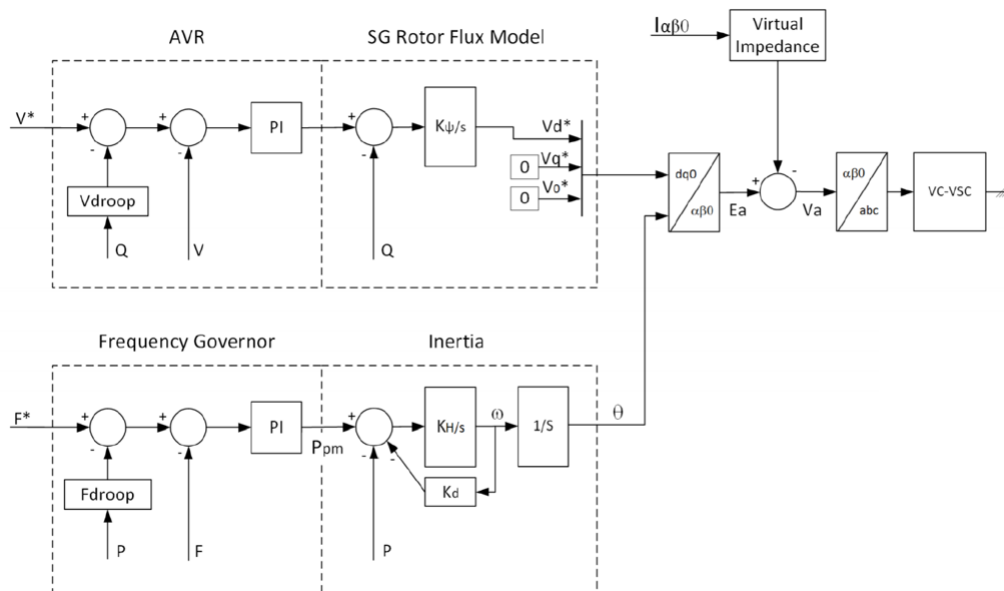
AVR

SG Rotor Flux Model

$I_{\alpha\beta0}$

Virtual Impedance

V*

+

-

+

-

Vdroop

Q

V

PI

+

-

$K_\psi/s$

Q

Vd*

0

Vq*

0

$V_0$*

dq0

$\alpha\beta0$

Ea

+

-

Va

$\alpha\beta0$

abc

VC-VSC

Frequency Governor

Inertia

F*

+

-

+

-

Fdroop

P

F

PI

$P_{pm}$

+

-

-

$K_H/s$

ω

1/S

θ

$K_d$

P